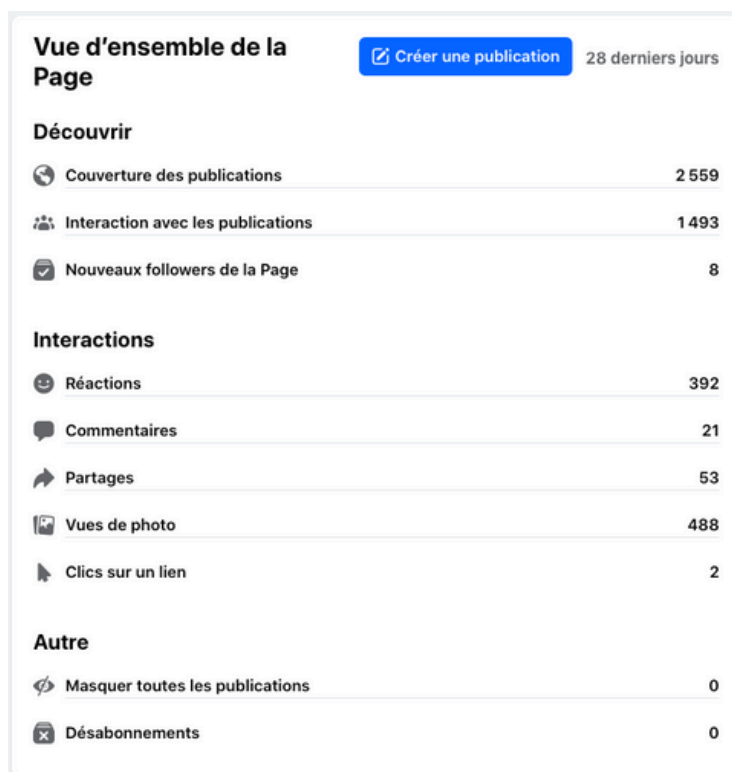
Vue d’ensemble de la Page

Créer une publication

28 derniers jours

Découvrir

Couverture des publications 2 559

Interaction avec les publications 1 493

Nouveaux followers de la Page 8

Interactions

Réactions 392

Commentaires 21

Partages 53

Vues de photo 488

Clics sur un lien 2

Autre

Masquer toutes les publications 0

Désabonnements 0